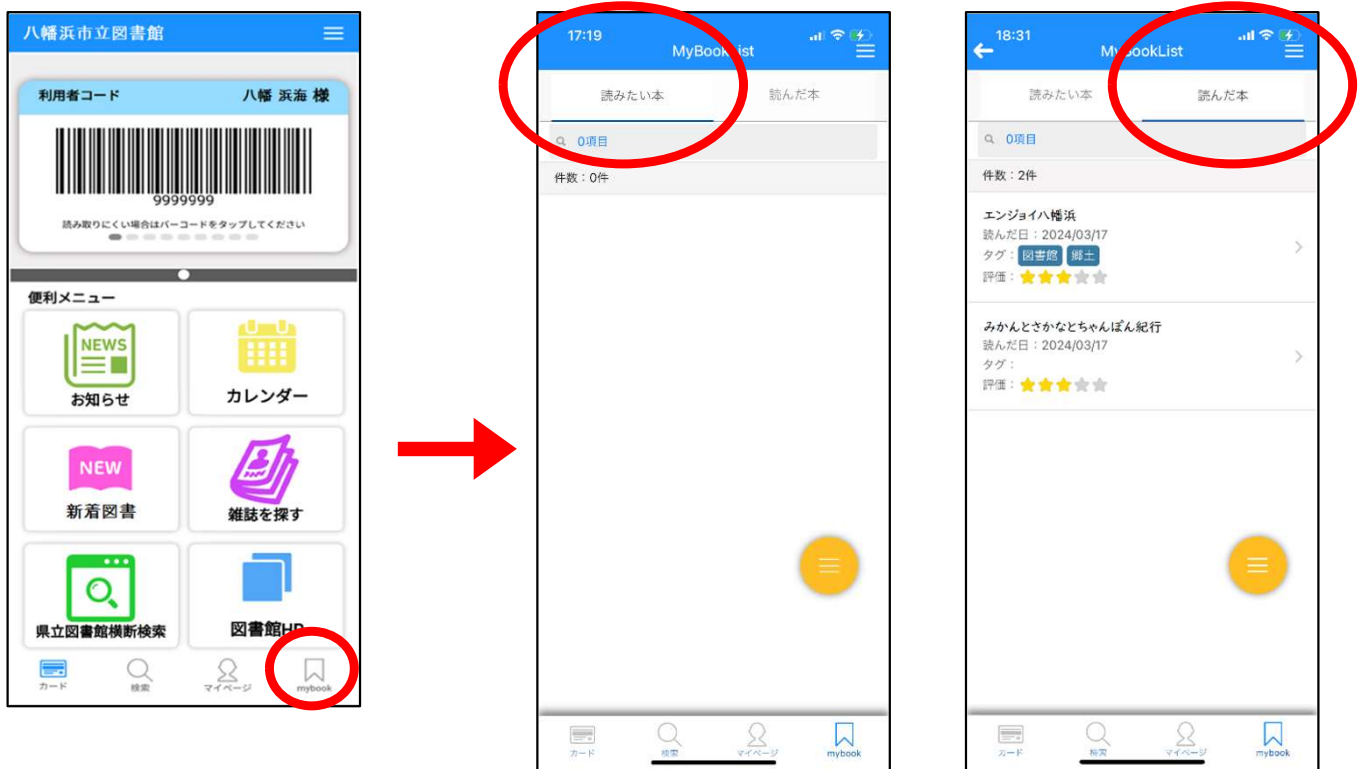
八幡浜市立図書館

利用者コード　八幡 浜海 様

9999999

読み取りにくい場合はバーコードをタップしてください

便利メニュー

NEWS

お知らせ

カレンダー

NEW

新着図書

雑誌を探す

県立図書館横断検索

図書館HP

カード　検索　マイページ　mybook

17:19

MyBookList

読みたい本　読んだ本

0項目

件数：0件

カード　検索　マイページ　mybook

18:31

MyBookList

読みたい本　読んだ本

0項目

件数：2件

エンジョイ八幡浜
読んだ日：2024/03/17
タグ：図書館 郷土
評価：

みかんとさかなとちゃんぽん紀行
読んだ日：2024/03/17
タグ：
評価：

カード　検索　マイページ　mybook